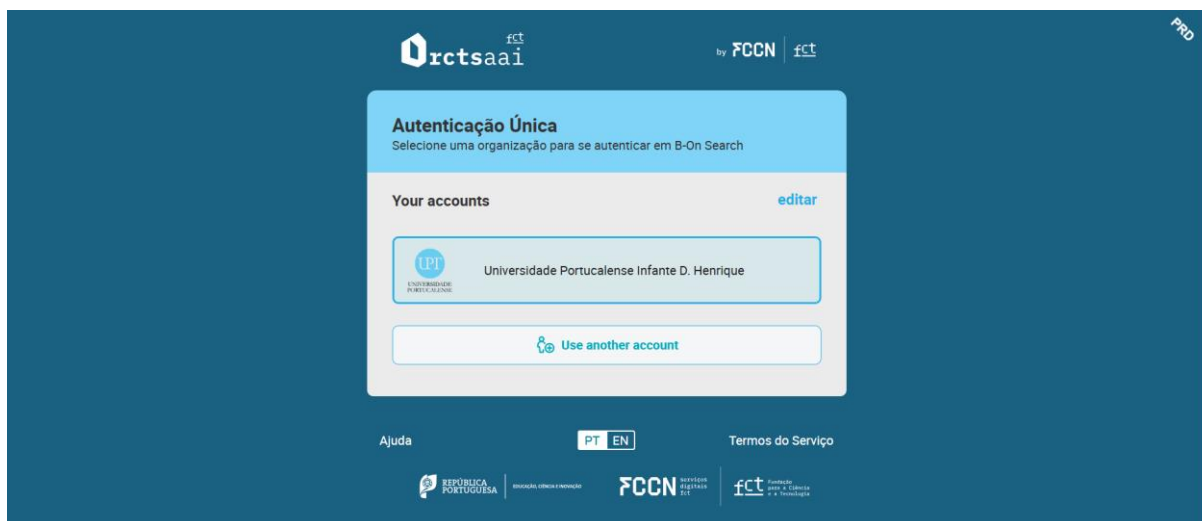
PRD

rctsaai fct

by FCCN | fct

Autenticação Única
Selecione uma organização para se autenticar em B-On Search

Your accounts

editar

UPT
UNIVERSIDADE PORTUCALENSE

Universidade Portucalense Infante D. Henrique

Use another account

Ajuda

PT EN

Termos do Serviço

REPÚBLICA PORTUGUESA | EDUCAÇÃO, CIÊNCIA E INOVAÇÃO

FCCN Serviços digitais fct

fct Fundação para a Ciência e a Tecnologia